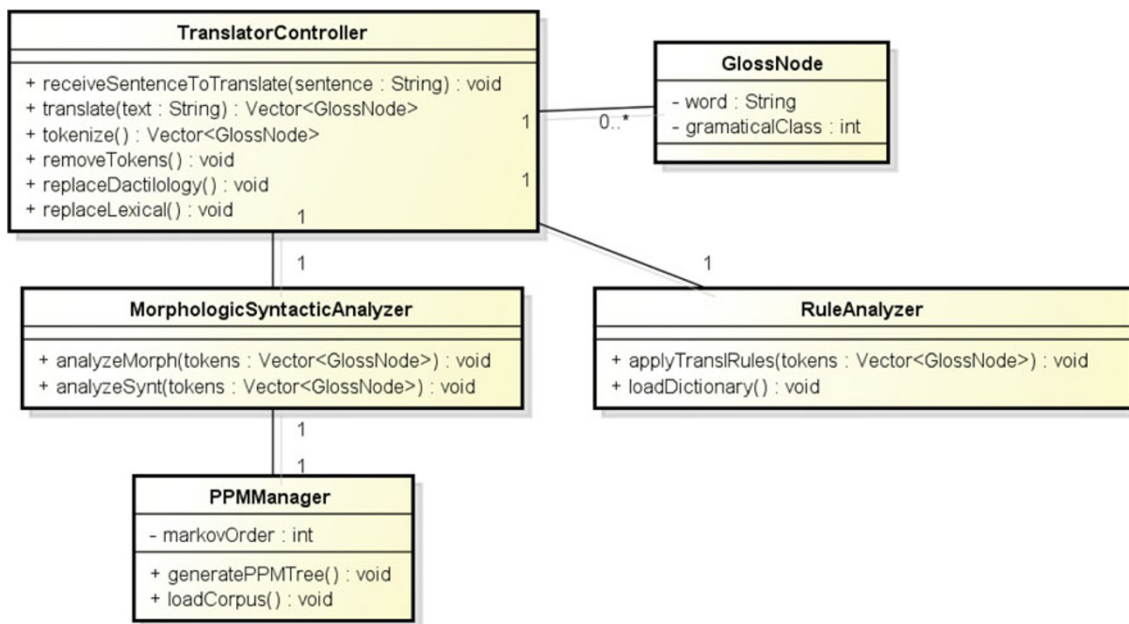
TranslatorController

+ receiveSentenceToTranslate(sentence : String) : void
+ translate(text : String) : Vector<GlossNode>
+ tokenize() : Vector<GlossNode>
+ removeTokens() : void
+ replaceDactilology() : void
+ replaceLexical() : void

1

0..*

GlossNode

- word : String
- gramaticalClass : int

1

1

1

1

MorphologicSyntacticAnalyzer

+ analyzeMorph(tokens : Vector<GlossNode>) : void
+ analyzeSynt(tokens : Vector<GlossNode>) : void

RuleAnalyzer

+ applyTranslRules(tokens : Vector<GlossNode>) : void
+ loadDictionary() : void

1

1

PPMManager

- markovOrder : int

+ generatePPMTree() : void
+ loadCorpus() : void